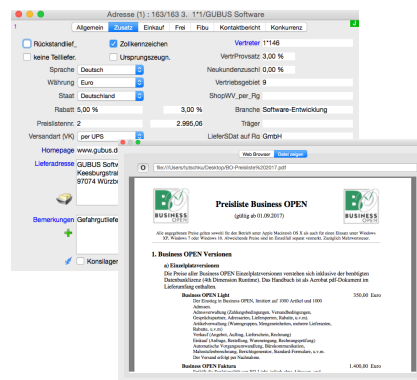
Adresse (1) : 163/163 3. 1*1/GUBUS Software

Allgemein | Zusatz | Einkauf | Frei | Fibu | Kontaktbericht | Konkurrenz

J

Rückstandlief_ | Zollkennzeichen | Vertreter | 1*146
keine Teillifer. | Ursprungszeugn. | VertrProvsatz | 3,00 %
Sprache | Deutsch | Neukundenzuschl | 0,00 %
Währung | Euro | Vertriebsgebiet | 9
Staat | Deutschland | ShopWV_per_Rg
Rabatt | 5,00 % | 3,00 % | Branche | Software-Entwicklung
Preisliste | 2 | 2.995,06 | Träger
Versandart (VK) | per UPS | LieferSDat auf Rg | GmbH

Homepage | www.gubus.d

Lieferadresse | GUBUS Softw Keesburgstra 97074 Würzb

Bemerkungen | Gefahrgutlief

Konsilager

Web Browser | Datei zeigen

file:///Users/tutschku/Desktop/BO-Preisliste%202017.pdf

BUSINESS OPEN

Preisliste Business OPEN
(gültig ab 01.09.2017)

BUSINESS OPEN

Alle angegebenen Preise gelten sowohl für den Betrieb unter Apple Macintosh OS X als auch für einen Einsatz unter Windows XP, Windows 7 oder Windows 10. Abweichende Preise sind im Einzelfall separat vermerkt. Zuzüglich Mehrwertsteuer.

1. Business OPEN Versionen

a) Einzelplatzversionen
Die Preise aller Business OPEN Einzelplatzversionen verstehen sich inklusive der benötigten Datenbanklizenz (4D Dimension Runtime). Das Handbuch ist als Acrobat pdf-Dokument im Lieferumfang enthalten.

Business OPEN Light | 350,00 Euro
Der Einstieg in Business OPEN, limitiert auf 1000 Artikel und 1000 Adressen.
Adressverwaltung (Zuständigkeitsgruppen, Versandbedingungen, Gesprächspartner, Adressarten, Lieferperioden, Rabatte, u.v.m).
Artikelverwaltung (Warengruppen, Mengenstaffeln, mehrere Lieferanten, Rabatte, u.v.m.)
Verkauf (Angebot, Auftrag, Lieferschein, Rechnung)
Einkauf (Anfrage, Bestellung, Wareneingang, Rechnungsprüfung)
Automatische Vorgangsentwicklung, Mahnlisten, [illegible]
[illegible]
Der Versand erfolgt per Nachnahme.

Business OPEN Faktura | 1.400,00 Euro